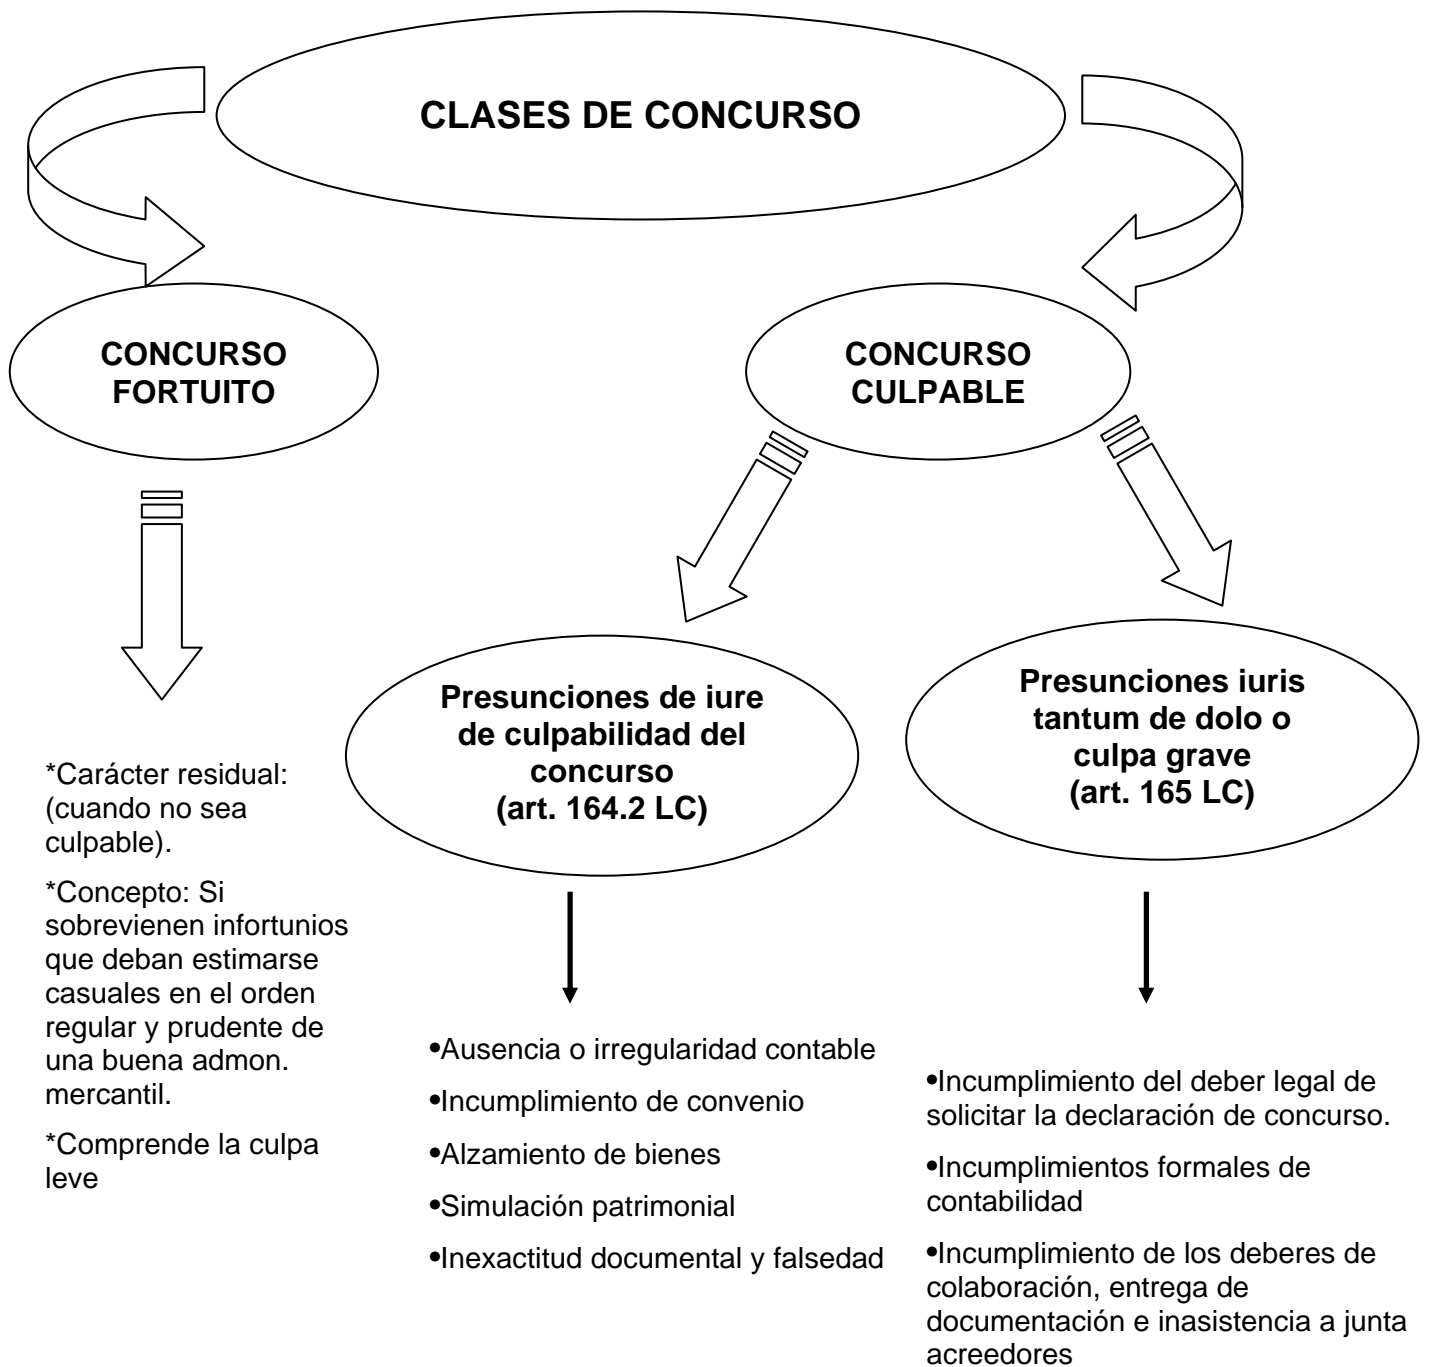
CLASES DE CONCURSO

CONCURSO FORTUITO

*Carácter residual: (cuando no sea culpable).

*Concepto: Si sobrevienen infortunios que deban estimarse casuales en el orden regular y prudente de una buena admon. mercantil.

*Comprende la culpa leve

CONCURSO CULPABLE

Presunciones de iure de culpabilidad del concurso (art. 164.2 LC)

•Ausencia o irregularidad contable

•Incumplimiento de convenio

•Alzamiento de bienes

•Simulación patrimonial

•Inexactitud documental y falsedad

Presunciones iuris tantum de dolo o culpa grave (art. 165 LC)

•Incumplimiento del deber legal de solicitar la declaración de concurso.

•Incumplimientos formales de contabilidad

•Incumplimiento de los deberes de colaboración, entrega de documentación e inasistencia a junta acreedores